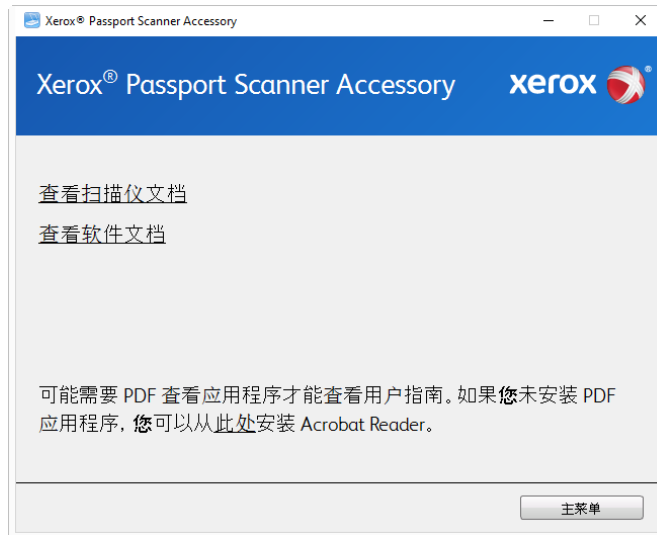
Xerox® Passport Scanner Accessory

Xerox® Passport Scanner Accessory

xerox

查看扫描仪文档

查看软件文档

可能需要 PDF 查看应用程序才能查看用户指南。如果您未安装 PDF 应用程序，您可以从此处安装 Acrobat Reader。

主菜单